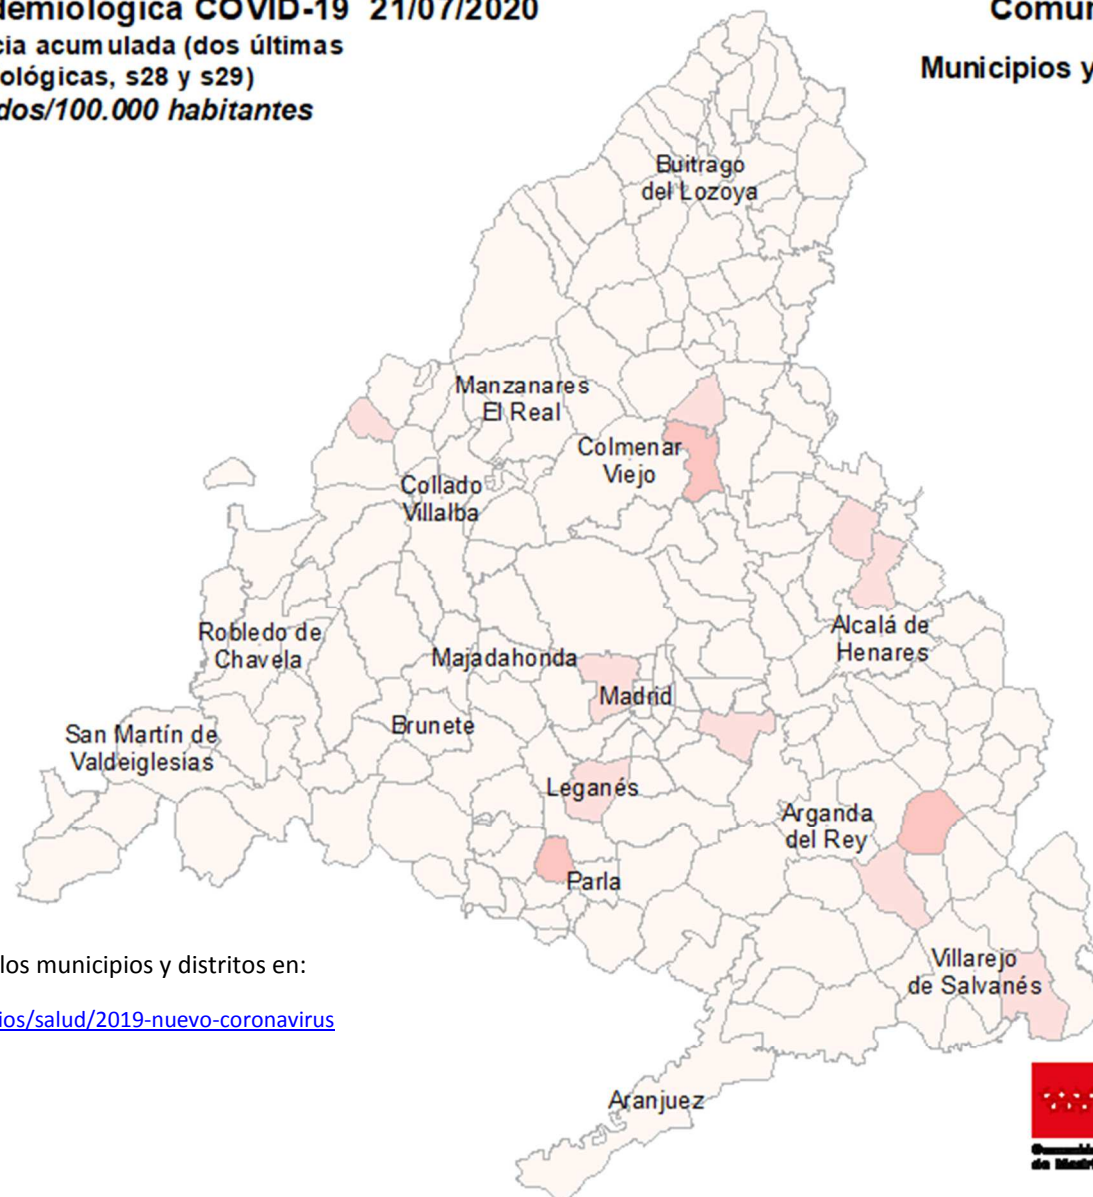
demiológica COVID-19 21/07/2020

cia acumulada (dos últimas
ológicas, s28 y s29)
dos/100.000 habitantes

Comur

Municipios y

Buitrago del Lozoya

Manzanares El Real

Colmenar Viejo

Collado Villalba

Robledo de Chavela

Majadahonda

Alcalá de Henares

Madrid

San Martín de Valdeiglesias

Brunete

Leganés

Arganda del Rey

Parla

Villarejo de Salvanés

Aranjuez

los municipios y distritos en:

ios/salud/2019-nuevo-coronavirus

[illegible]